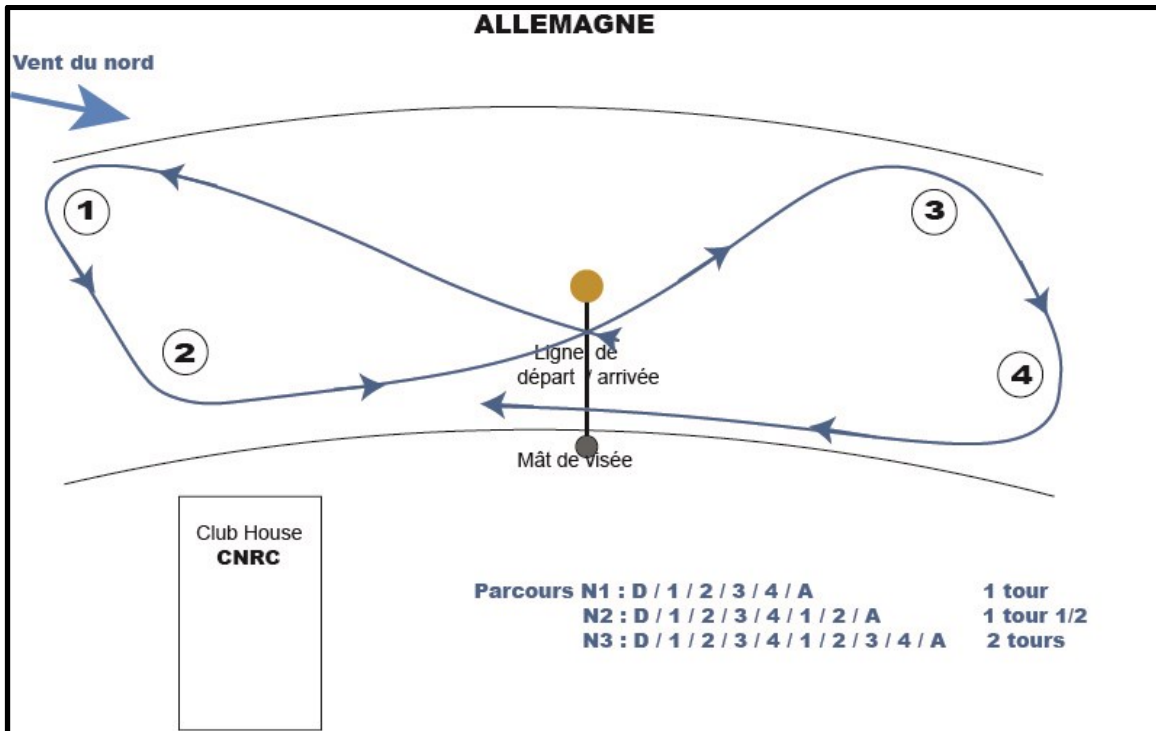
ALLEMAGNE

Vent du nord

1

2

3

4

Ligne de départ / arrivée

Mât de visée

Club House
CNRC

Parcours N1 : D / 1 / 2 / 3 / 4 / A 1 tour
N2 : D / 1 / 2 / 3 / 4 / 1 / 2 / A 1 tour 1/2
N3 : D / 1 / 2 / 3 / 4 / 1 / 2 / 3 / 4 / A 2 tours